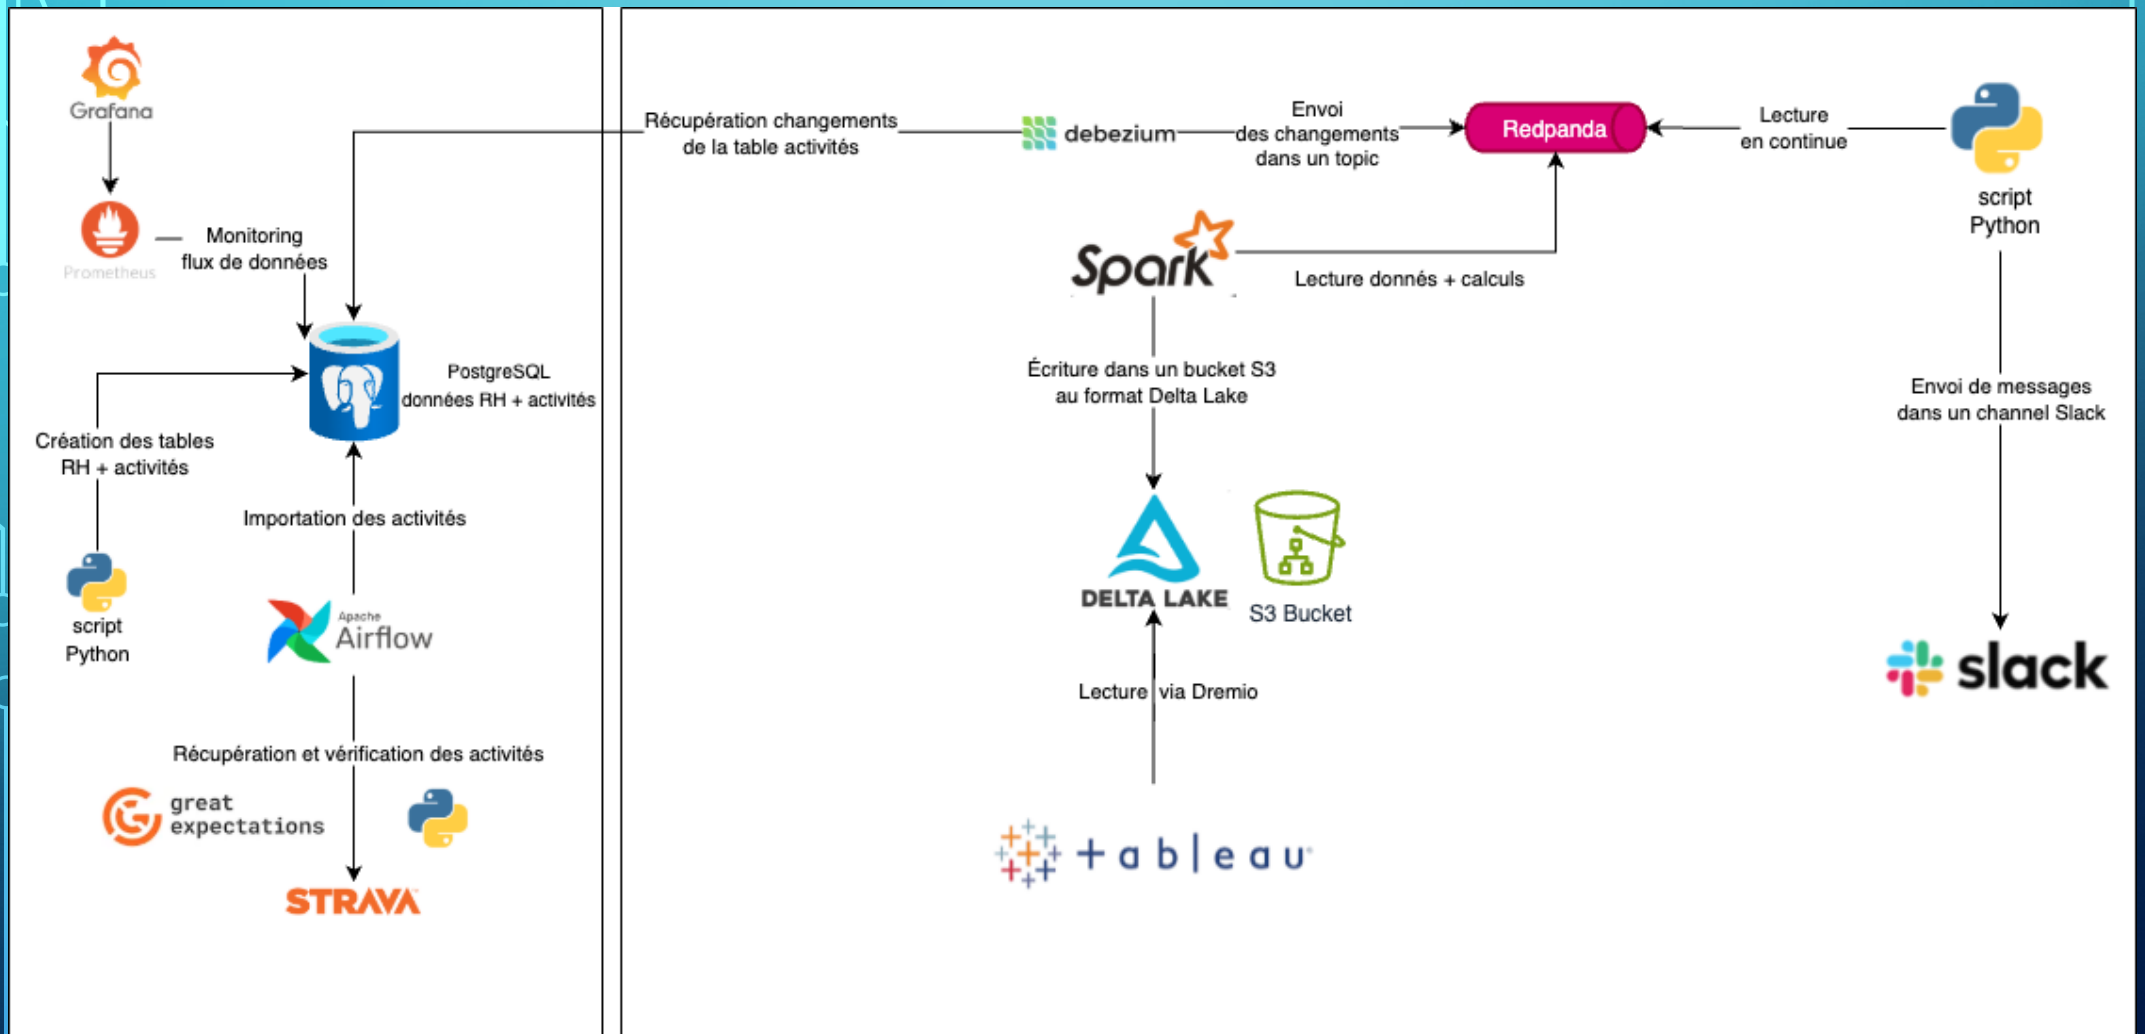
Grafana

Prometheus

Monitoring flux de données

PostgreSQL données RH + activités

Création des tables RH + activités

script Python

Importation des activités

Apache Airflow

Récupération et vérification des activités

great expectations

STRAVA

Récupération changements de la table activités

debezium

Envoi des changements dans un topic

Redpanda

Lecture en continue

script Python

Spark

Lecture donnés + calculs

Écriture dans un bucket S3 au format Delta Lake

DELTA LAKE

S3 Bucket

Lecture via Dremio

+ a b | e a u

Envoi de messages dans un channel Slack

slack